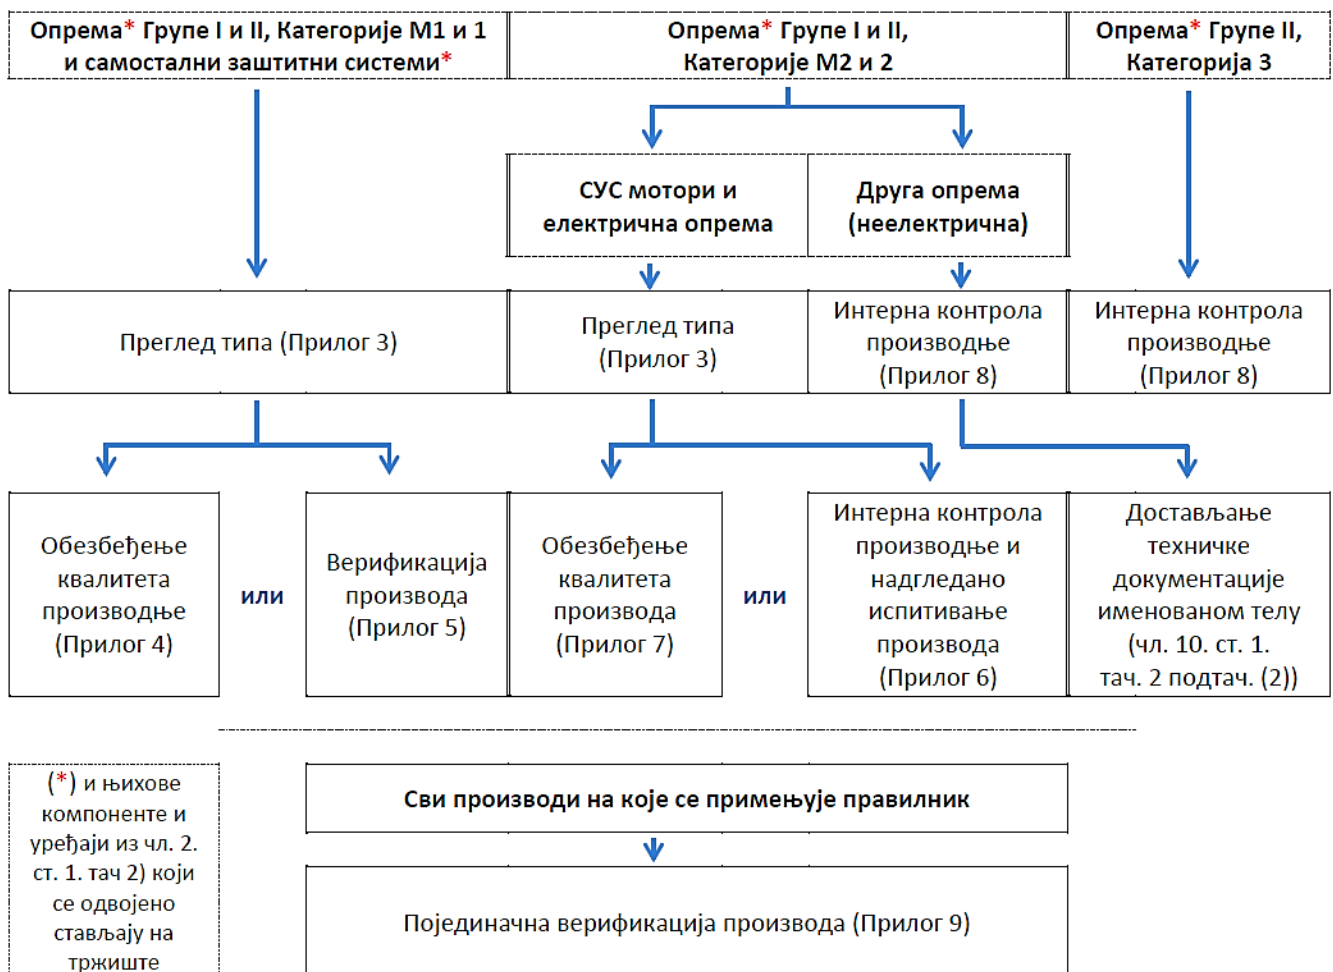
Опрема* Групе I и II, Категорије М1 и 1 и самостални заштитни системи*

Опрема* Групе I и II, Категорије М2 и 2

Опрема* Групе II, Категорија 3

СУС мотори и електрична опрема

Друга опрема (неелектрична)

Преглед типа (Прилог 3)

Преглед типа (Прилог 3)

Интерна контрола производње (Прилог 8)

Интерна контрола производње (Прилог 8)

Обезбеђење квалитета производње (Прилог 4)

или

Верификација производа (Прилог 5)

Обезбеђење квалитета производа (Прилог 7)

или

Интерна контрола производње и надгледано испитивање производа (Прилог 6)

Достављање техничке документације именованом телу (чл. 10. ст. 1. тач. 2 подтач. (2))

(*) и њихове компоненте и уређаји из чл. 2. ст. 1. тач 2) који се одвојено стављају на тржиште

Сви производи на које се примењује правилник

Појединачна верификација производа (Прилог 9)